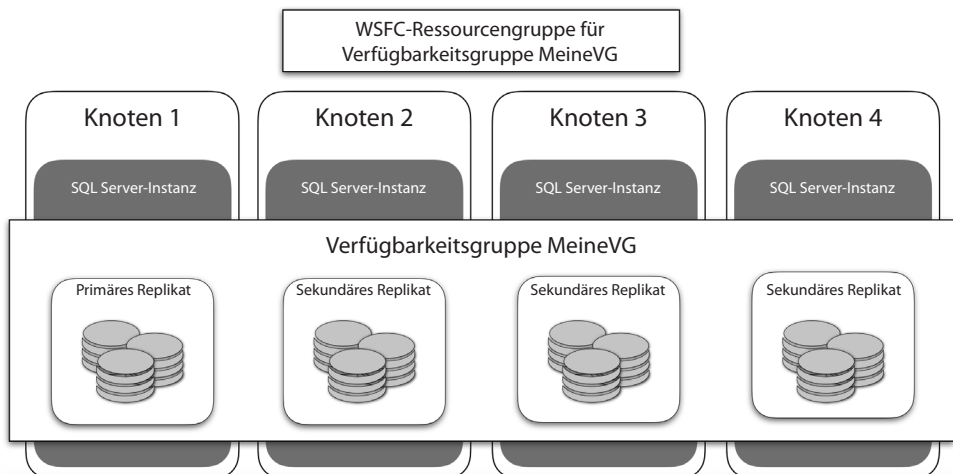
WSFC-Ressourcengruppe für Verfügbarkeitsgruppe MeineVG

Knoten 1

SQL Server-Instanz

Knoten 2

SQL Server-Instanz

Knoten 3

SQL Server-Instanz

Knoten 4

SQL Server-Instanz

Verfügbarkeitsgruppe MeineVG

Primäres Replikat

Sekundäres Replikat

Sekundäres Replikat

Sekundäres Replikat